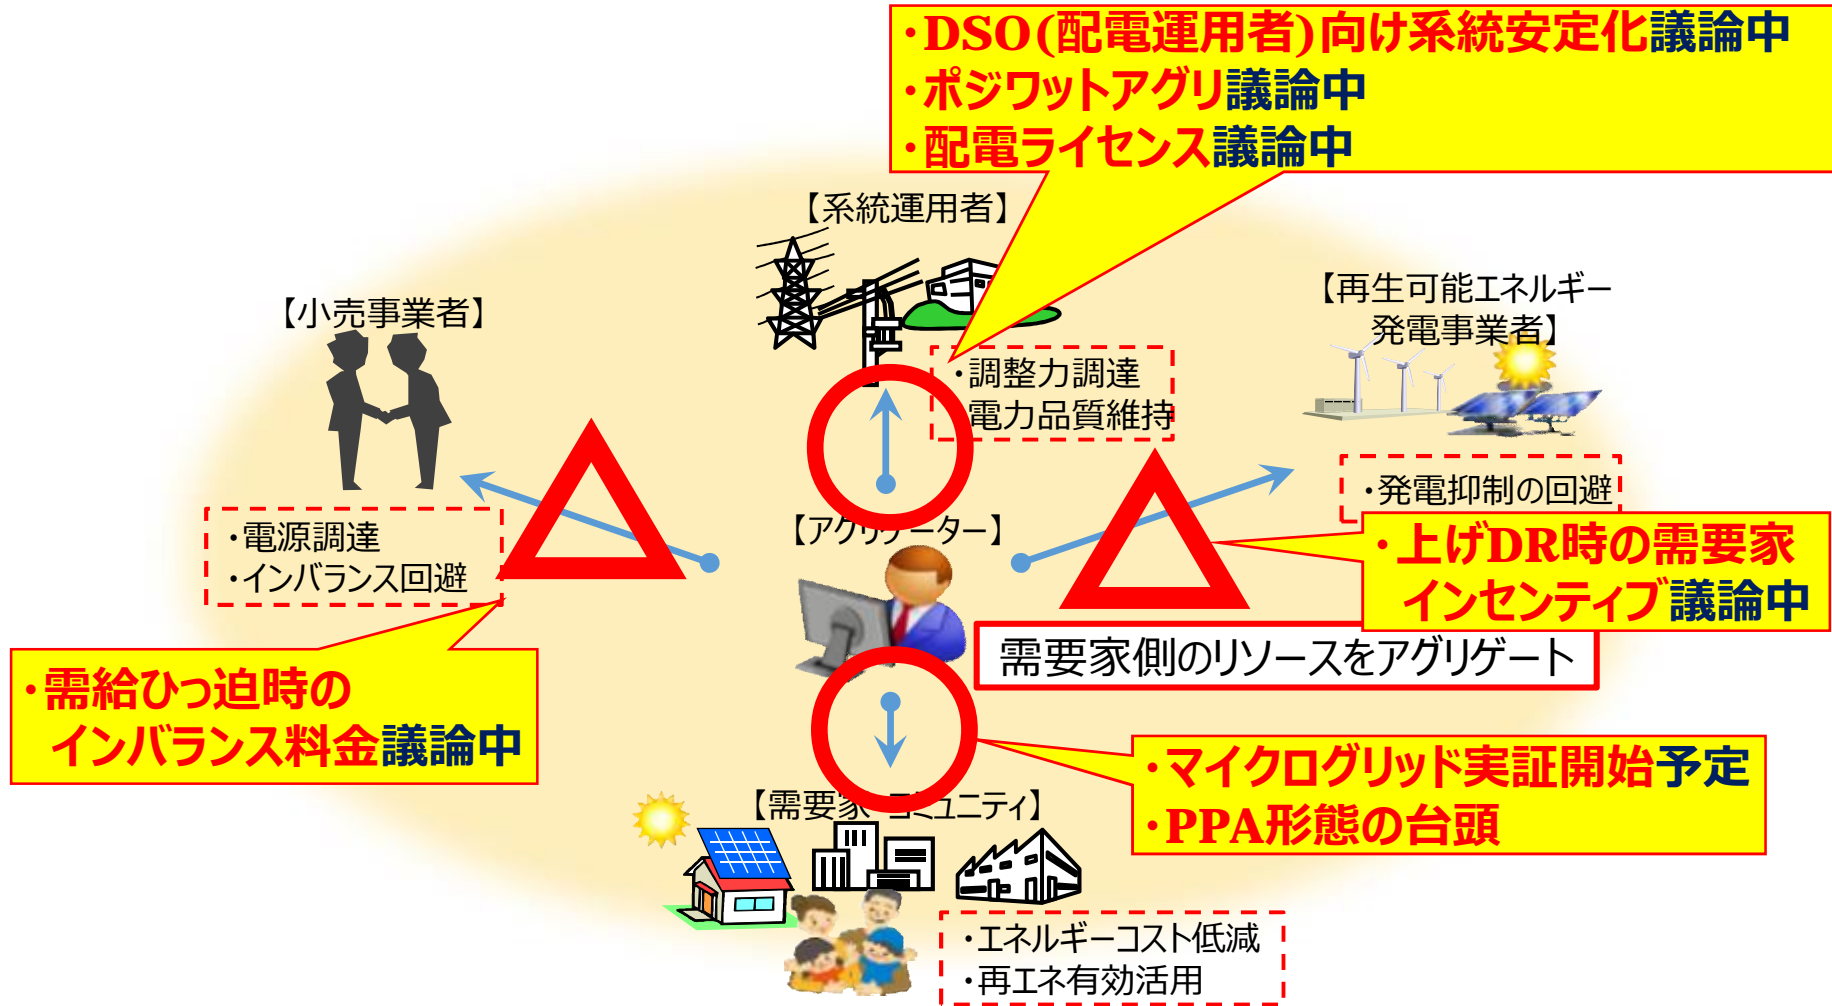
・DSO(配電運用者)向け系統安定化議論中
・ポジワットアグリ議論中
・配電ライセンス議論中

【系統運用者】

・調整力調達
電力品質維持

【小売事業者】

・電源調達
・インバランス回避

・需給ひっ迫時の
インバランス料金議論中

【再生可能エネルギー発電事業者】

・発電抑制の回避

・上げDR時の需要家
インセンティブ議論中

【アグリゲーター】

需要家側のリソースをアグリゲート

・マイクログリッド実証開始予定
・PPA形態の台頭

【需要家 コミュニティ】

・エネルギーコスト低減
・再エネ有効活用